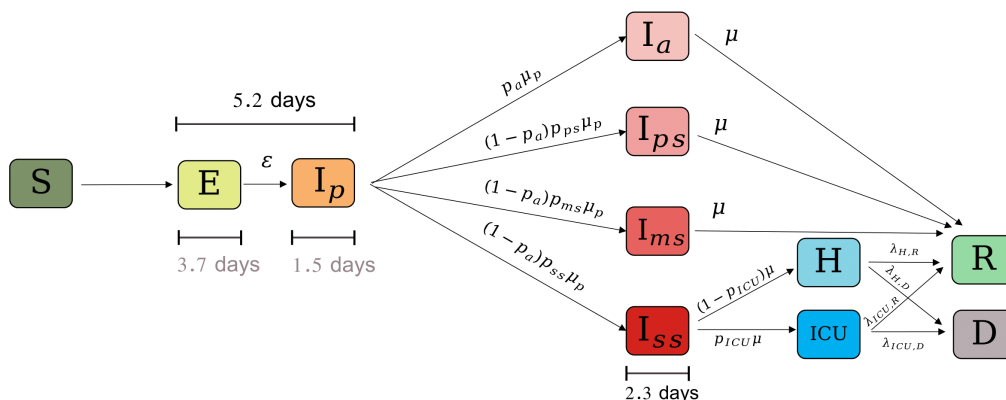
5.2 days

S

E

$\varepsilon$

$I_p$

3.7 days

1.5 days

$p_a\mu_p$

$(1-p_a)p_{ps}\mu_p$

$(1-p_a)p_{ms}\mu_p$

$(1-p_a)p_{ss}\mu_p$

$I_a$

$\mu$

$I_{ps}$

$\mu$

$I_{ms}$

$\mu$

$I_{ss}$

2.3 days

$(1-p_{ICU})\mu$

$p_{ICU}\mu$

H

ICU

$\lambda_{H,R}$

$\lambda_{H,D}$

$\lambda_{ICU,R}$

$\lambda_{ICU,D}$

R

D